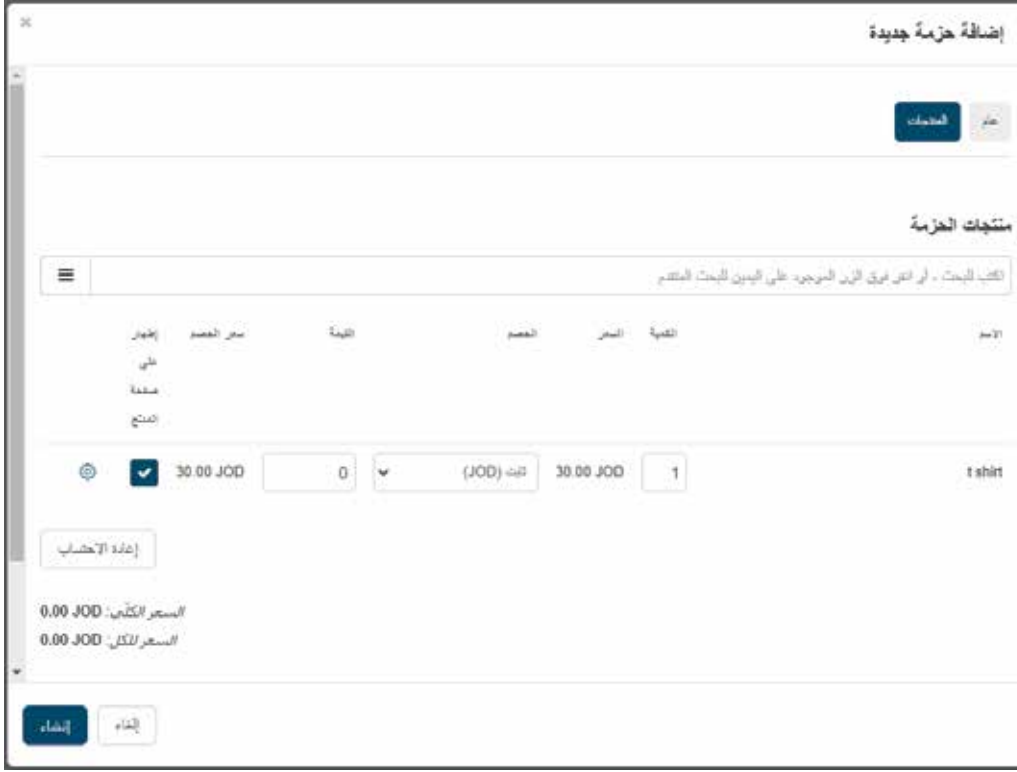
إضافة حزمة جديدة

عام المنتجات

منتجات الحزمة

اكتب للبحث ، أو انقر فوق الزر الموجود على اليمين للبحث المتقدم

| الاسم | الكمية | السعر | الخصم | القيمة | سعر الخصم | إظهار على صفحة المنتج |
|---|---|---|---|---|---|---|
| t shirt | 1 | 30.00 JOD | (JOD) ثابت | 0 | 30.00 JOD | ✓ |

إعادة الاحتساب

السعر الكلي: 0.00 JOD
السعر للكل: 0.00 JOD

إلغاء إنشاء